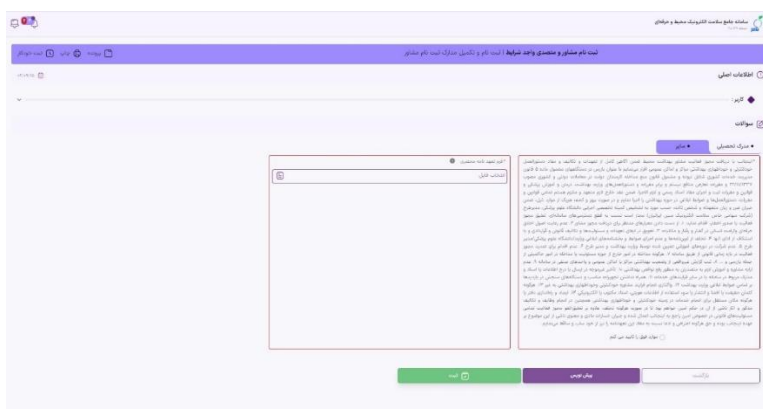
سامانه جامع سلامت الکترونیک محیط و حرفه‌ای

ثبت نام مشاور و متصدی واحد شرایط | ثبت نام و تکمیل مدارک ثبت نام مشاور

پرونده
ثبت تغییرات

اطلاعات اصلی

کاربر :

سوالات

مدرک تحصیلی
سایر

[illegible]

موارد فوق را تایید می کنم

*فرم تعهد نامه متصدی
انتخاب فایل

بازگشت
پیش نویس
ثبت